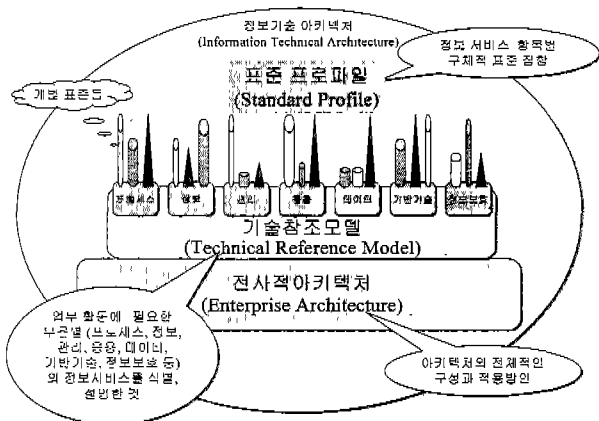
정보기술 아키텍처
(Information Technical Architecture)

정보 서비스 항목별 구체적 표준 집합

개별 표준들

표준 프로파일
(Standard Profile)

응용서비스 정보 관리 응용 데이터 기반기술 정보보호

기술참조모델
(Technical Reference Model)

전사적아키텍처
(Enterprise Architecture)

업무 활동에 필요한 부문별 (프로세스, 정보, 관리, 응용, 데이터, 기반기술, 정보보호 등)의 정보서비스를 식별, 설명한 것

아키텍처의 전체적인 구성과 적용방안